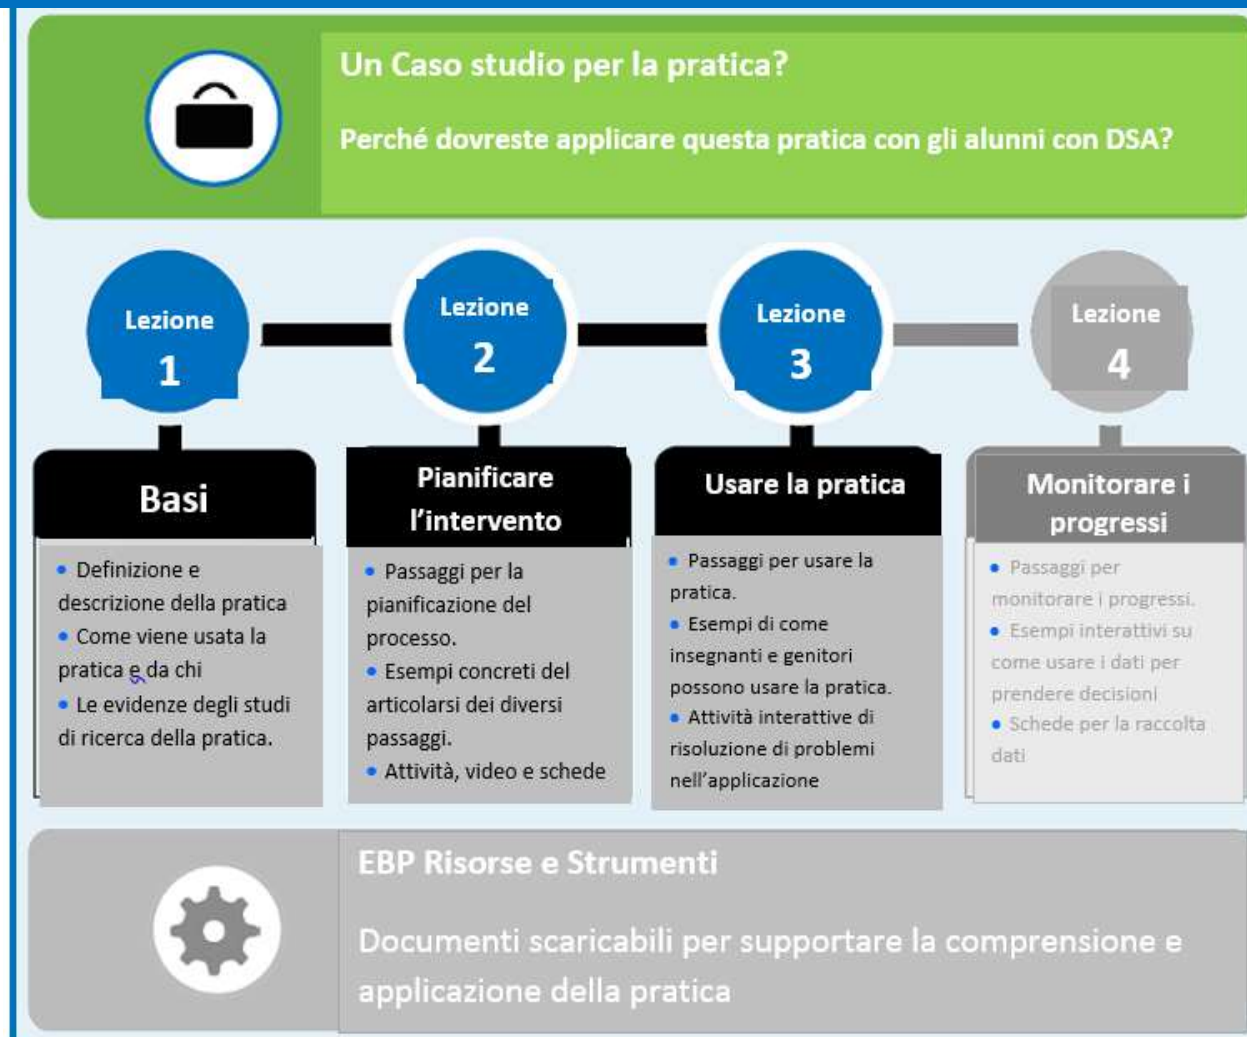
Un Caso studio per la pratica?

Perché dovreste applicare questa pratica con gli alunni con DSA?

Lezione 1

Lezione 2

Lezione 3

Lezione 4

Basi

• Definizione e descrizione della pratica
• Come viene usata la pratica e da chi
• Le evidenze degli studi di ricerca della pratica.

Pianificare l'intervento

• Passaggi per la pianificazione del processo.
• Esempi concreti del articolarsi dei diversi passaggi.
• Attività, video e schede

Usare la pratica

• Passaggi per usare la pratica.
• Esempi di come insegnanti e genitori possono usare la pratica.
• Attività interattive di risoluzione di problemi nell'applicazione

Monitorare i progressi

• Passaggi per monitorare i progressi.
• Esempi interattivi su come usare i dati per prendere decisioni
• Schede per la raccolta dati

EBP Risorse e Strumenti

Documenti scaricabili per supportare la comprensione e applicazione della pratica